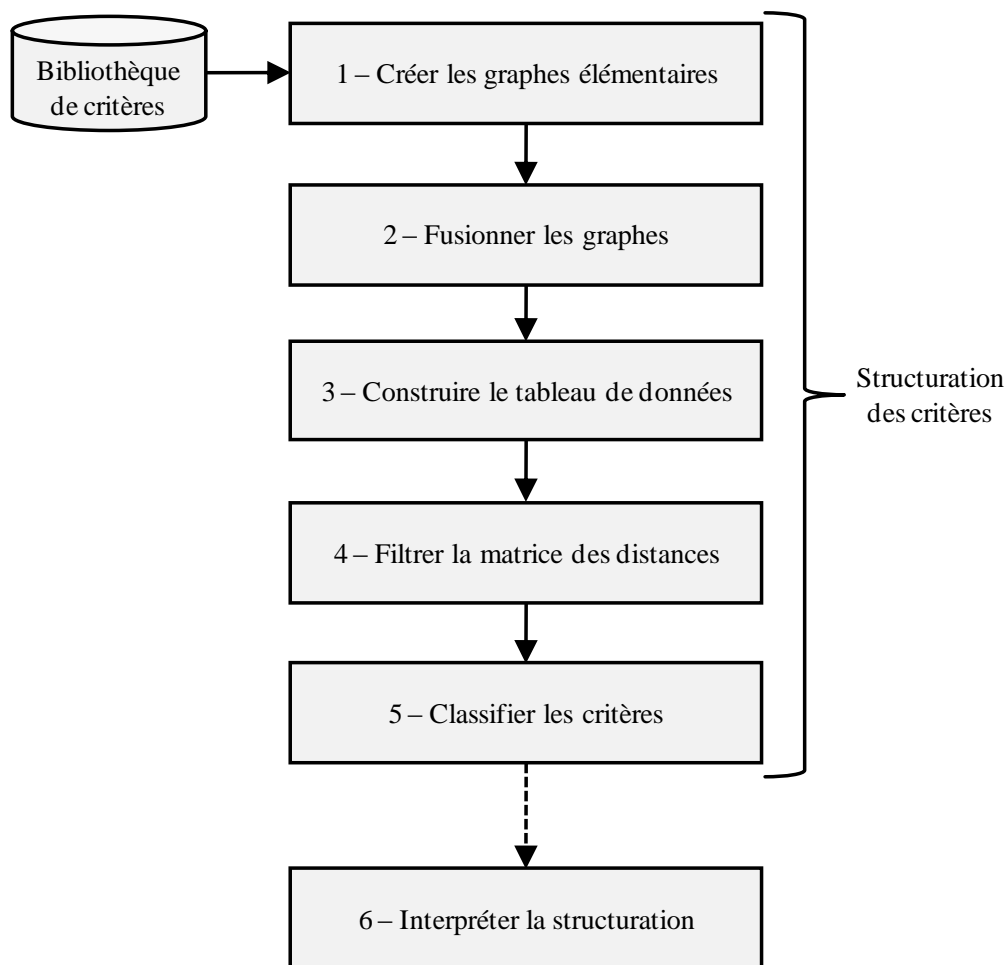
Bibliothèque de critères

1 – Créer les graphes élémentaires

2 – Fusionner les graphes

3 – Construire le tableau de données

4 – Filtrer la matrice des distances

5 – Classifier les critères

Structuration des critères

6 – Interpréter la structuration